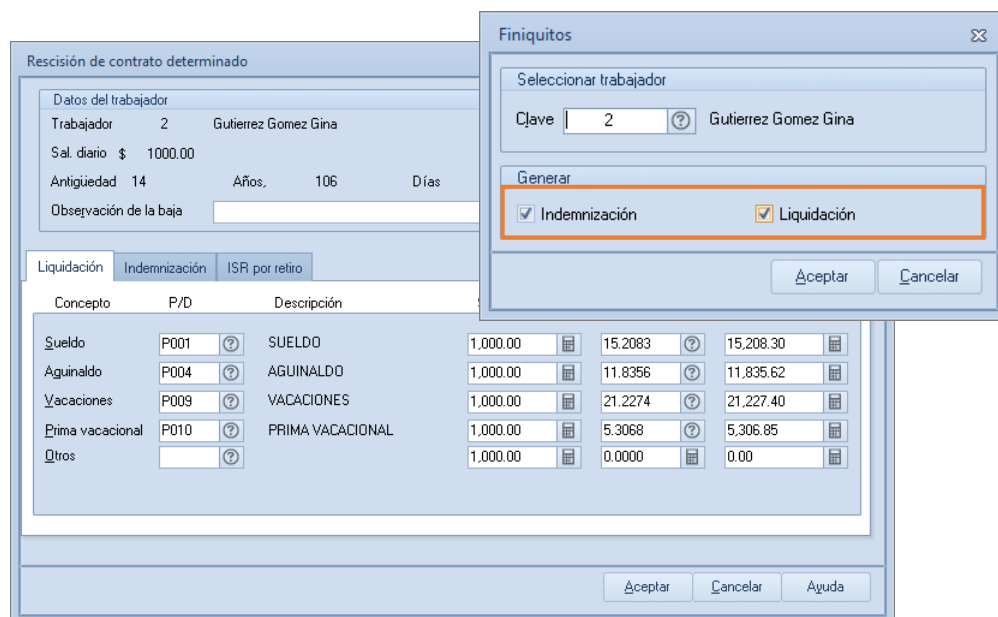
Rescisión de contrato determinado

Datos del trabajador
Trabajador 2 Gutierrez Gomez Gina
Sal. diario $ 1000.00
Antigüedad 14 Años, 106 Días
Observación de la baja

Liquidación | Indemnización | ISR por retiro

Concepto P/D Descripción S

| | | | | | |
|---|---|---|---|---|---|
| Sueldo | P001 | SUELDO | 1,000.00 | 15.2083 | 15,208.30 |
| Aguinaldo | P004 | AGUINALDO | 1,000.00 | 11.8356 | 11,835.62 |
| Vacaciones | P009 | VACACIONES | 1,000.00 | 21.2274 | 21,227.40 |
| Prima vacacional | P010 | PRIMA VACACIONAL | 1,000.00 | 5.3068 | 5,306.85 |
| Otros | | | 1,000.00 | 0.0000 | 0.00 |

Aceptar Cancelar Ayuda

Finiquitos

Seleccionar trabajador
Clave 2 Gutierrez Gomez Gina

Generar
Indemnización Liquidación

Aceptar Cancelar